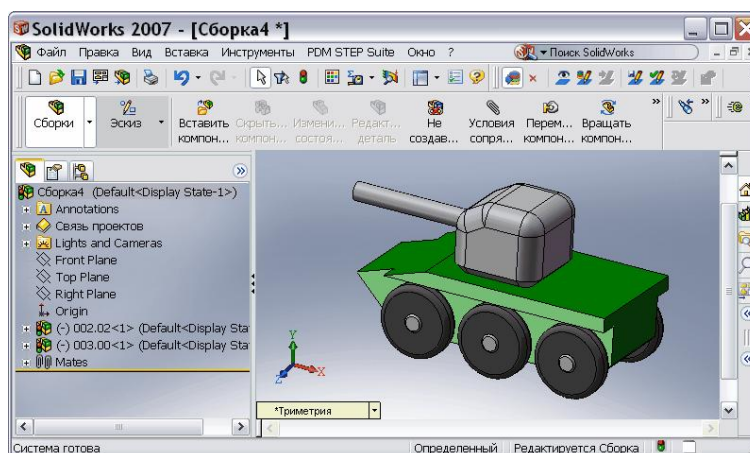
SolidWorks 2007 - [Сборка4 *]

Файл Правка Вид Вставка Инструменты PDM STEP Suite Окно ?

Поиск SolidWorks

Сборки Эскиз Вставить компон... Скрыть... компон... Измени... состоя... Редакт... деталь Не создав... Условия сопря... Перем... компон... Вращать компон...

Сборка4 (Default<Display State-1>)
Annotations
Связь проектов
Lights and Cameras
Front Plane
Top Plane
Right Plane
Origin
(-) 002.02<1> (Default<Display Sta
(-) 003.00<1> (Default<Display Sta
Mates

Y
X

*Триметрия

Система готова Определенный Редактируется Сборка